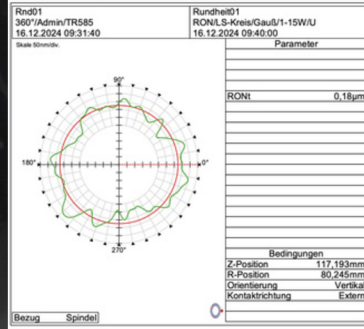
Rnd01
360°/Admin/TR585
16.12.2024 09:31:40

Rundheit01
RON/LS-Kreis/Gauß/1-15W/U
16.12.2024 09:40:00

Skale 50nm/div.

90°
180°
0°
270°

Parameter

| | |
|---|---|
| RONt | 0,18µm |

Bedingungen

| | |
|---|---|
| Z-Position | 117,193mm |
| R-Position | 80,245mm |
| Orientierung | Vertikal |
| Kontaktrichtung | Extern |

Bezug Spindel